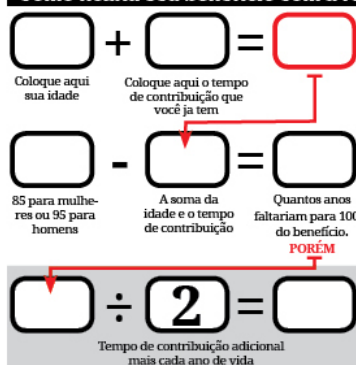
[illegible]

+ =

Coloque aqui sua idade

Coloque aqui o tempo de contribuição que você já tem

- =

85 para mulheres ou 95 para homens

A soma da idade e o tempo de contribuição

Quantos anos faltariam para 100 do benefício.

PORÉM

÷ 2 =

Tempo de contribuição adicional mais cada ano de vida